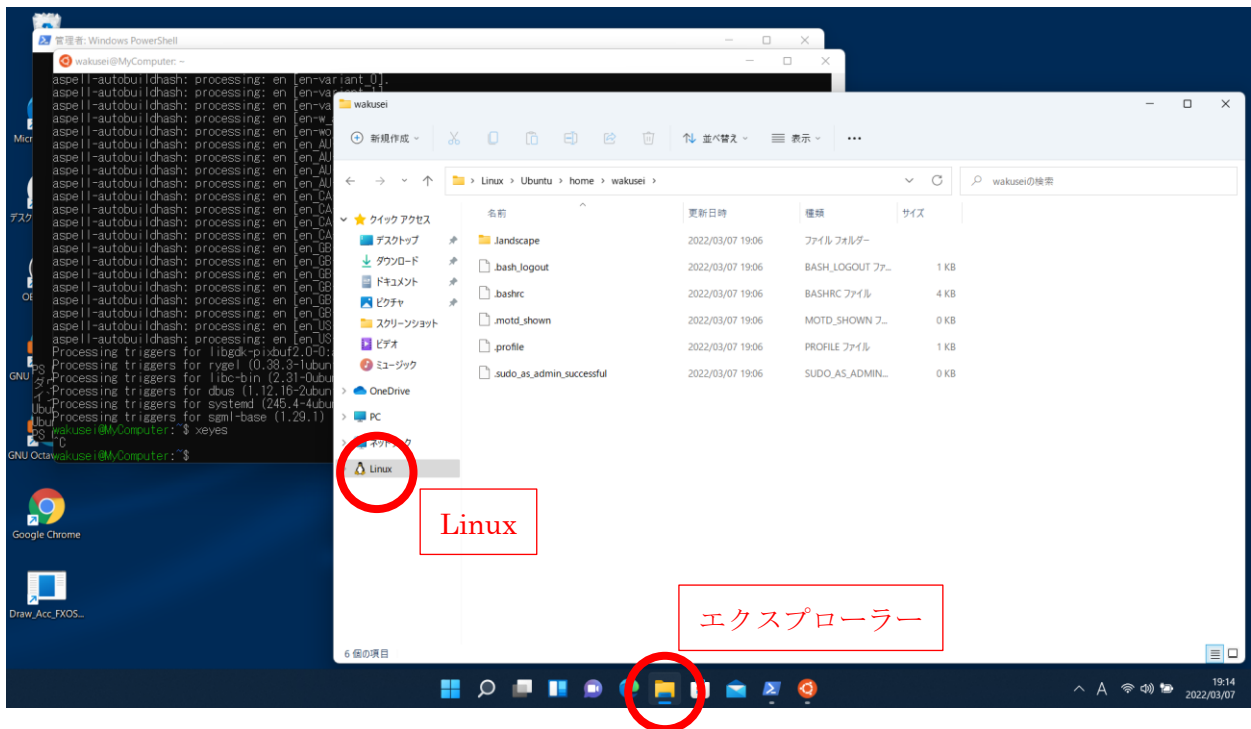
管理者: Windows PowerShell

wakusei@MyComputer: ~

aspell-autobuildhash: processing: en [en-variant_0].
aspell-autobuildhash: processing: en [en-variant_1].
aspell-autobuildhash: processing: en [en-va
aspell-autobuildhash: processing: en [en-w
aspell-autobuildhash: processing: en [en-wo
aspell-autobuildhash: processing: en [en_AU
aspell-autobuildhash: processing: en [en_AU
aspell-autobuildhash: processing: en [en_AU
aspell-autobuildhash: processing: en [en_AU
aspell-autobuildhash: processing: en [en_CA
aspell-autobuildhash: processing: en [en_CA
aspell-autobuildhash: processing: en [en_CA
aspell-autobuildhash: processing: en [en_CA
aspell-autobuildhash: processing: en [en_GB
aspell-autobuildhash: processing: en [en_GB
aspell-autobuildhash: processing: en [en_GB
aspell-autobuildhash: processing: en [en_GB
aspell-autobuildhash: processing: en [en_GB
aspell-autobuildhash: processing: en [en_GB
aspell-autobuildhash: processing: en [en_US
aspell-autobuildhash: processing: en [en_US
Processing triggers for libgdk-pixbuf2.0-0:
Processing triggers for rygel (0.38.3-1ubun
Processing triggers for libc-bin (2.31-0ubu
Processing triggers for dbus (1.12.16-2ubun
Processing triggers for systemd (245.4-4ubu
Processing triggers for sgml-base (1.29.1)
wakusei@MyComputer:~$ xeyes
^C
wakusei@MyComputer:~$

wakusei

新規作成 並べ替え 表示 ...

Linux > Ubuntu > home > wakusei >

wakuseiの検索

クイック アクセス
デスクトップ
ダウンロード
ドキュメント
ピクチャ
スクリーンショット
ビデオ
ミュージック
OneDrive
PC
ネットワーク
Linux

| 名前 | 更新日時 | 種類 | サイズ |
|---|---|---|---|
| .landscape | 2022/03/07 19:06 | ファイル フォルダー | |
| .bash_logout | 2022/03/07 19:06 | BASH_LOGOUT ファ... | 1 KB |
| .bashrc | 2022/03/07 19:06 | BASHRC ファイル | 4 KB |
| .motd_shown | 2022/03/07 19:06 | MOTD_SHOWN フ... | 0 KB |
| .profile | 2022/03/07 19:06 | PROFILE ファイル | 1 KB |
| .sudo_as_admin_successful | 2022/03/07 19:06 | SUDO_AS_ADMIN... | 0 KB |

6 個の項目

Linux

エクスプローラー

Micr
デスク
OE
GNU
GNU Octa
Google Chrome
Draw_Acc_FXOS...

19:14
2022/03/07